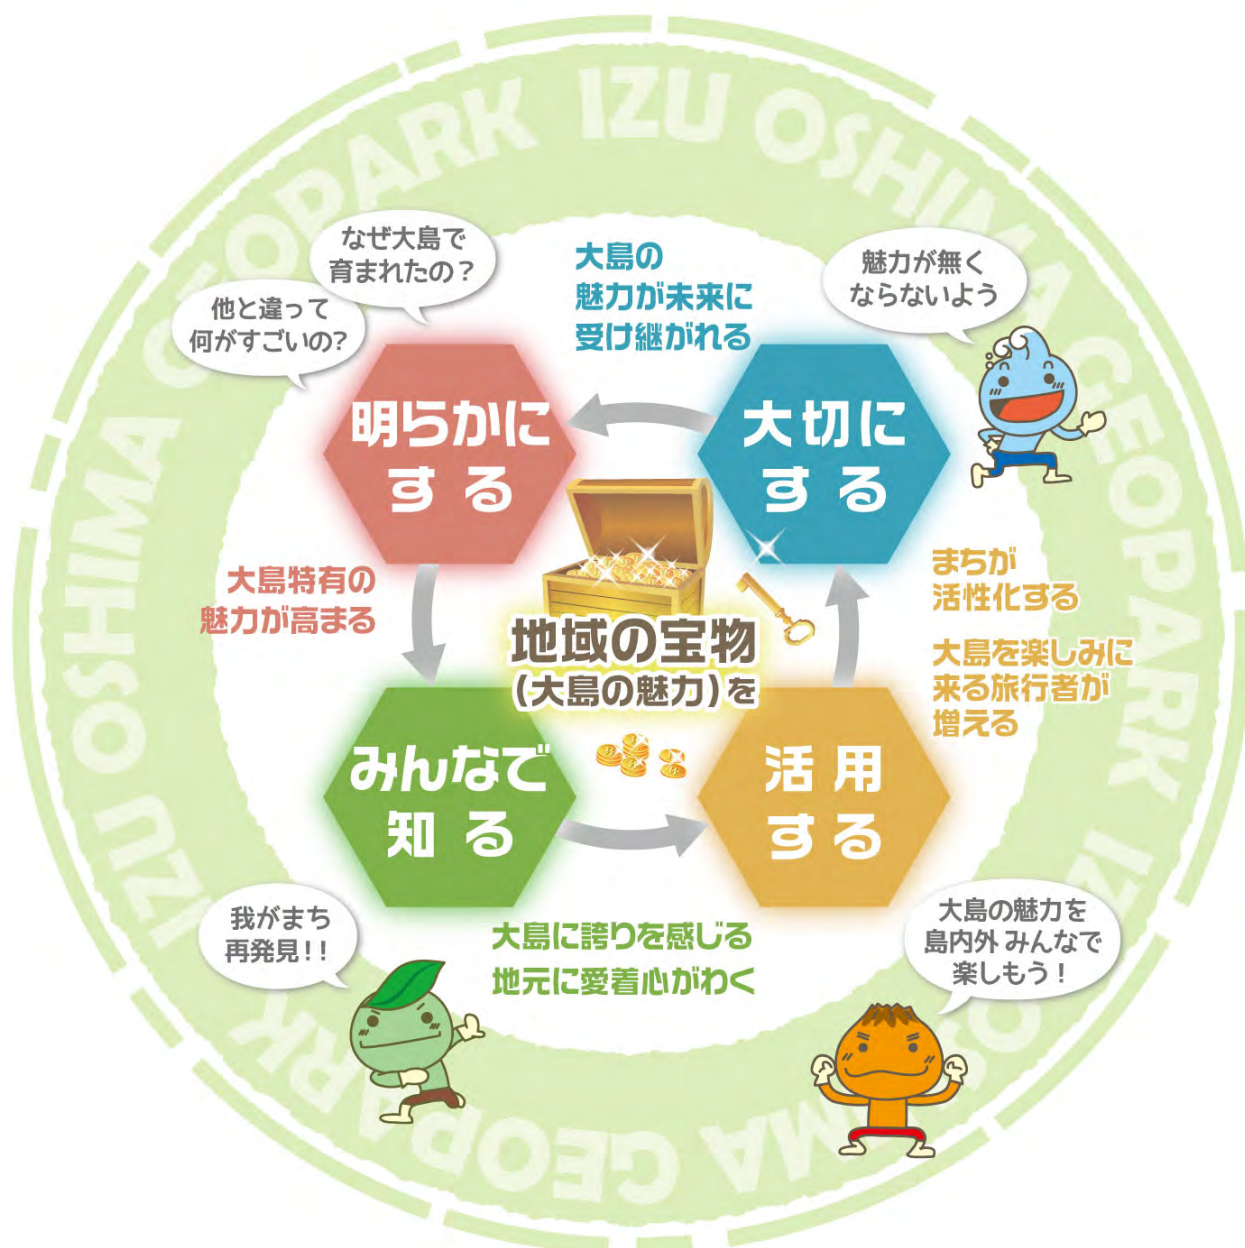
IZU OSHIMA GEOPARK IZU OSHIMA GEOPARK

なぜ大島で育まれたの？

他と違って何がすごいの?

大島の魅力が未来に受け継がれる

魅力が無くならないよう

明らかにする

大切にする

大島特有の魅力が高まる

まちが活性化する

大島を楽しみに来る旅行者が増える

地域の宝物（大島の魅力）を

みんなで知る

活用する

我がまち再発見!!

大島に誇りを感じる
地元に愛着心がわく

大島の魅力を島内外みんなで楽しもう！